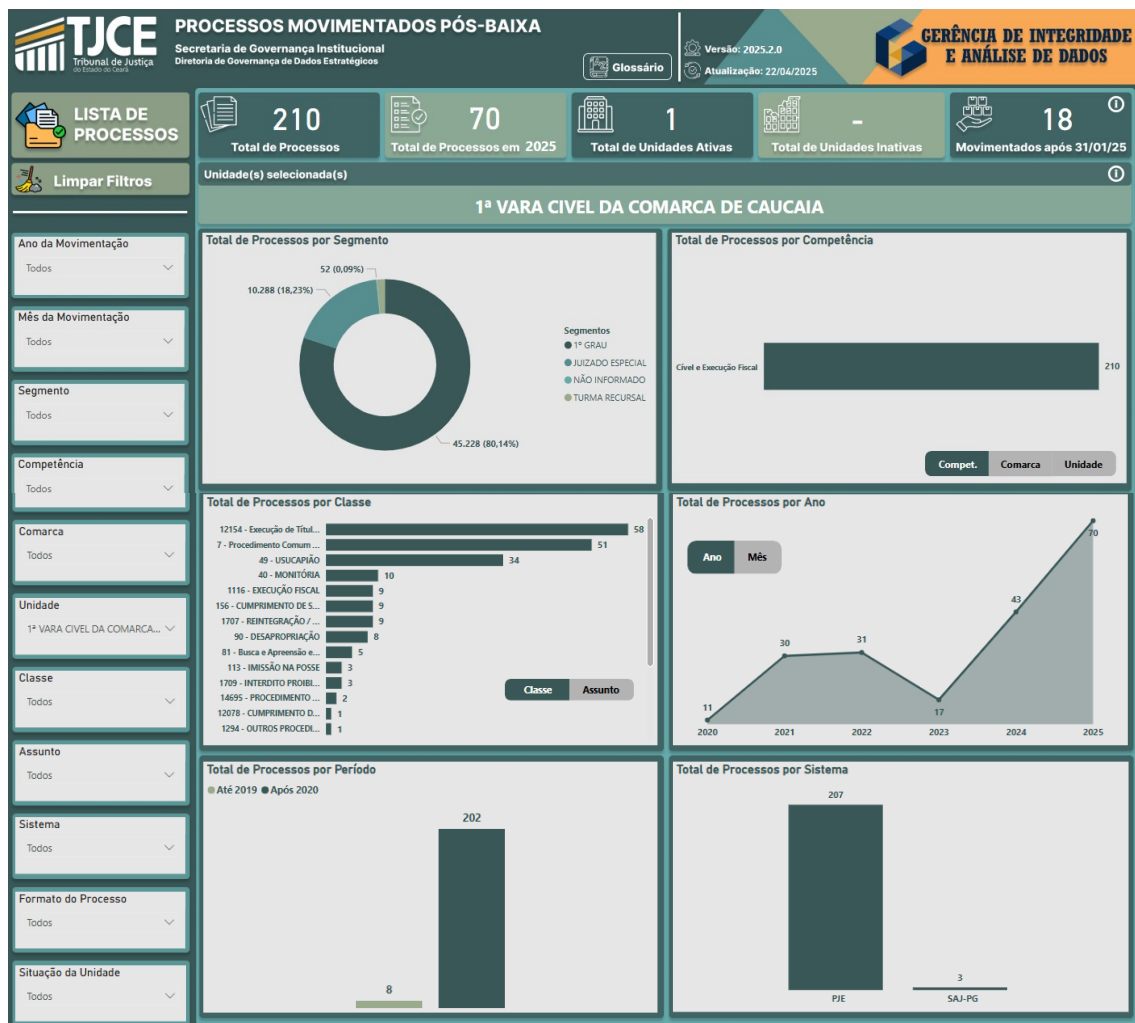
TJCE
Tribunal de Justiça do Estado do Ceará

PROCESSOS MOVIMENTADOS PÓS-BAIXA
Secretaria de Governança Institucional
Diretoria de Governança de Dados Estratégicos

Glossário

Versão: 2025.2.0
Atualização: 22/04/2025

GERÊNCIA DE INTEGRIDADE E ANÁLISE DE DADOS

LISTA DE PROCESSOS

Limpar Filtros

210
Total de Processos

70
Total de Processos em 2025

1
Total de Unidades Ativas

-
Total de Unidades Inativas

18
Movimentados após 31/01/25

Unidade(s) selecionada(s)

1ª VARA CIVEL DA COMARCA DE CAUCAIA

Ano da Movimentação
Todos

Mês da Movimentação
Todos

Segmento
Todos

Competência
Todos

Comarca
Todos

Unidade
1ª VARA CIVEL DA COMARCA...

Classe
Todos

Assunto
Todos

Sistema
Todos

Formato do Processo
Todos

Situação da Unidade
Todos

Total de Processos por Segmento
52 (0,09%)
10.288 (18,23%)
45.228 (80,14%)
Segmentos
1º GRAU
JUIZADO ESPECIAL
NÃO INFORMADO
TURMA RECURSAL

Total de Processos por Competência
Cível e Execução Fiscal 210
Compet. Comarca Unidade

Total de Processos por Classe
| Classe | Total |
|---|---|
| 12154 - Execução de Títul... | 58 |
| 7 - Procedimento Comum ... | 51 |
| 49 - USUCAPIÃO | 34 |
| 40 - MONITÓRIA | 10 |
| 1116 - EXECUÇÃO FISCAL | 9 |
| 156 - CUMPRIMENTO DE S... | 9 |
| 1707 - REINTEGRAÇÃO / ... | 9 |
| 90 - DESAPROPRIAÇÃO | 8 |
| 81 - Busca e Apreensão e... | 5 |
| 113 - IMISSÃO NA POSSE | 3 |
| 1709 - INTERDITO PROIBI... | 3 |
| 14695 - PROCEDIMENTO ... | 2 |
| 12078 - CUMPRIMENTO D... | 1 |
| 1294 - OUTROS PROCEDI... | 1 |

Classe Assunto

Total de Processos por Ano
Ano Mês
| Ano | Total |
|---|---|
| 2020 | 11 |
| 2021 | 30 |
| 2022 | 31 |
| 2023 | 17 |
| 2024 | 43 |
| 2025 | 70 |

Total de Processos por Período
Até 2019 Após 2020
8
202

Total de Processos por Sistema
PJE 207
SAJ-PG 3